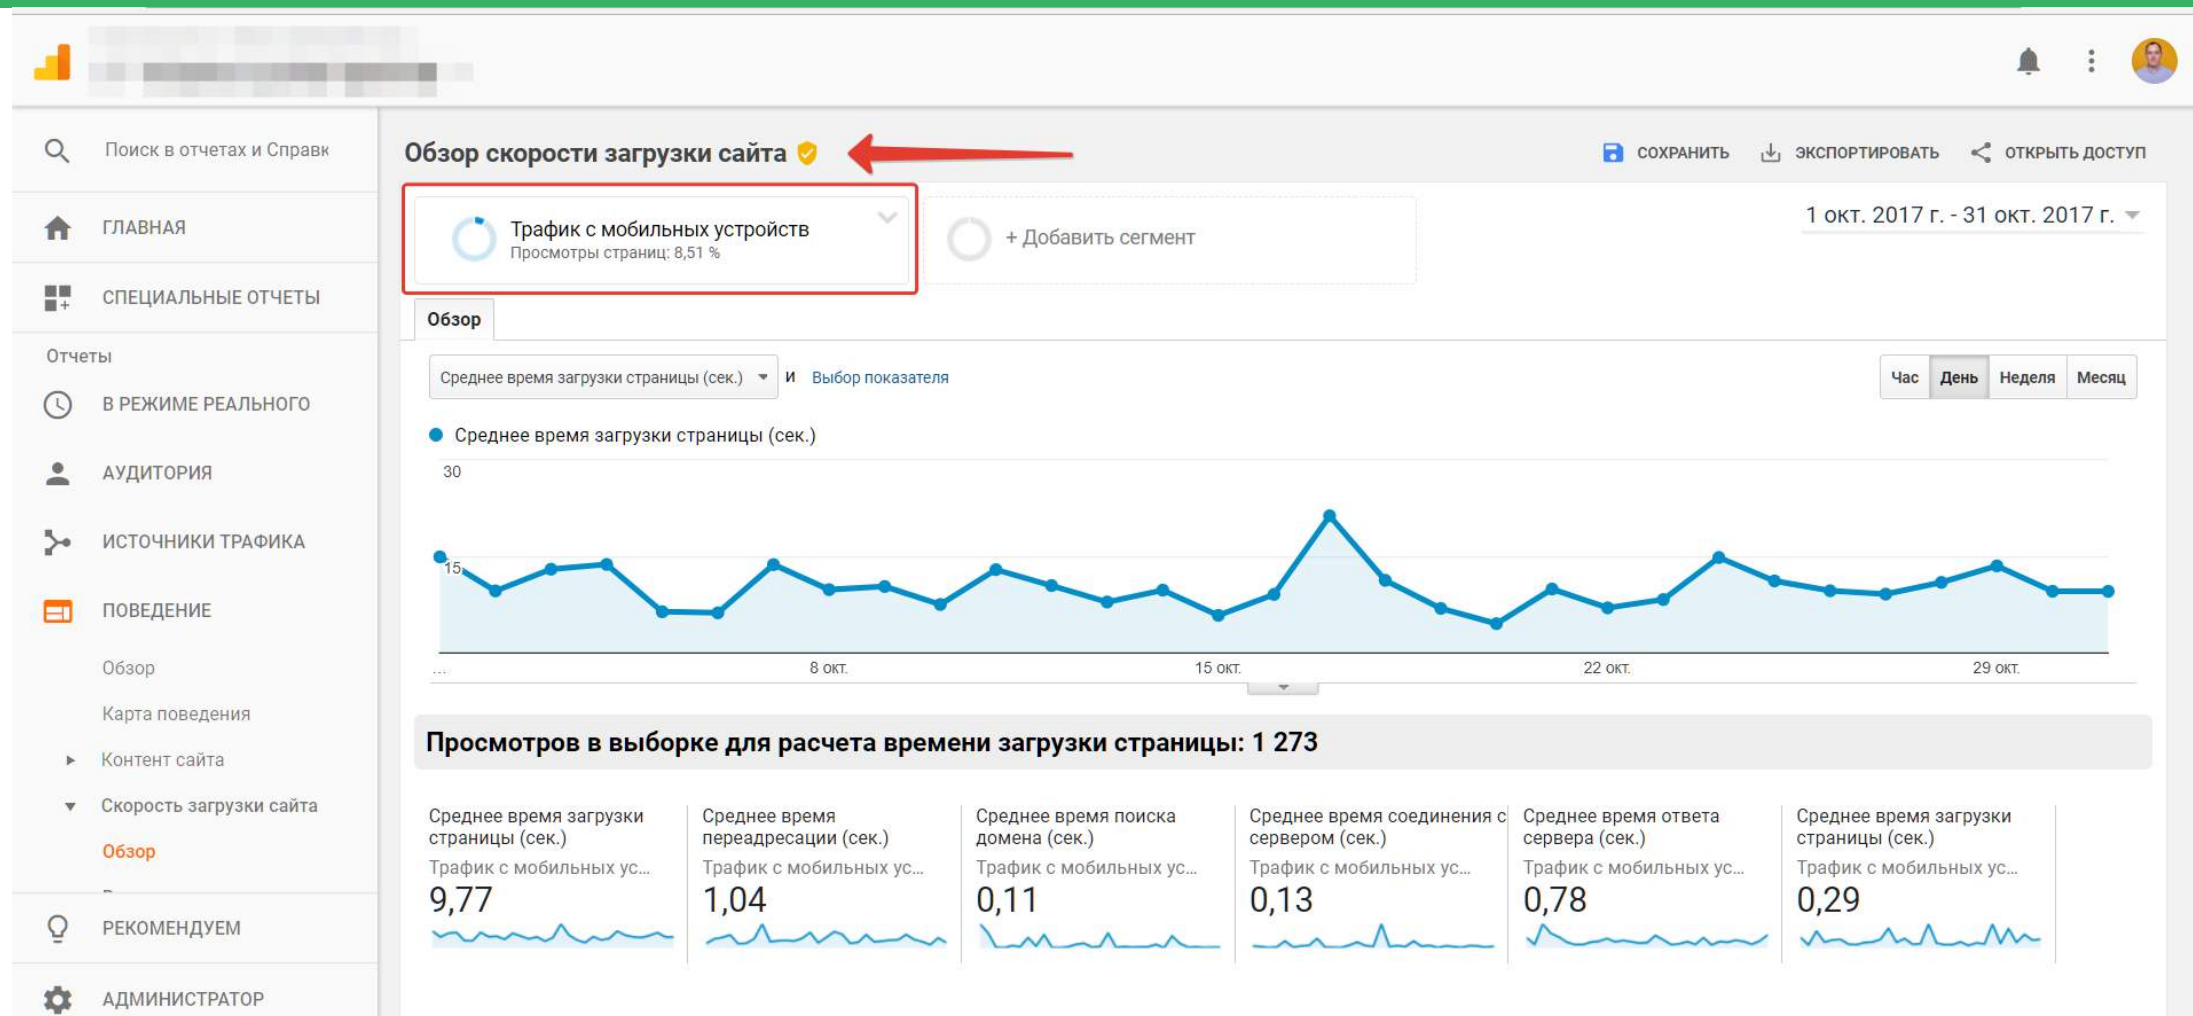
Поиск в отчетах и Справк

ГЛАВНАЯ

СПЕЦИАЛЬНЫЕ ОТЧЕТЫ

Отчеты

В РЕЖИМЕ РЕАЛЬНОГО

АУДИТОРИЯ

ИСТОЧНИКИ ТРАФИКА

ПОВЕДЕНИЕ

Обзор

Карта поведения

Контент сайта

Скорость загрузки сайта

Обзор

РЕКОМЕНДУЕМ

АДМИНИСТРАТОР

Обзор скорости загрузки сайта

СОХРАНИТЬ ЭКСПОРТИРОВАТЬ ОТКРЫТЬ ДОСТУП

Трафик с мобильных устройств
Просмотры страниц: 8,51 %

+ Добавить сегмент

1 окт. 2017 г. - 31 окт. 2017 г.

Обзор

Среднее время загрузки страницы (сек.) и Выбор показателя

Час День Неделя Месяц

Среднее время загрузки страницы (сек.)

30

15

... 8 окт. 15 окт. 22 окт. 29 окт.

Просмотров в выборке для расчета времени загрузки страницы: 1 273

Среднее время загрузки страницы (сек.)
Трафик с мобильных ус...
9,77

Среднее время переадресации (сек.)
Трафик с мобильных ус...
1,04

Среднее время поиска домена (сек.)
Трафик с мобильных ус...
0,11

Среднее время соединения с сервером (сек.)
Трафик с мобильных ус...
0,13

Среднее время ответа сервера (сек.)
Трафик с мобильных ус...
0,78

Среднее время загрузки страницы (сек.)
Трафик с мобильных ус...
0,29